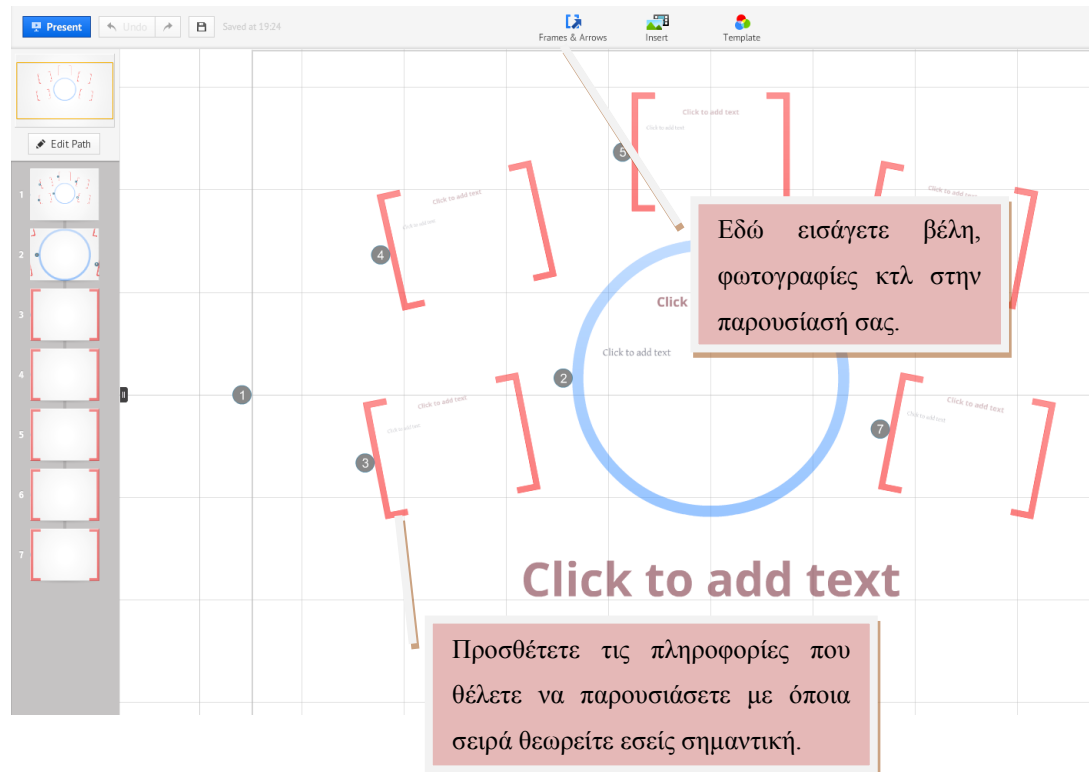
Present Undo Saved at 19:24

Frames & Arrows Insert Template

Edit Path

1
2
3
4
5
6
7

Click to add text
Click to add text

Click to add text
Click to add text

Click to add text
Click to add text

Click to add text
Click to add text

Click to add text
Click to add text

5
4
1
2
3
7

Click

Click to add text

Εδώ εισάγετε βέλη, φωτογραφίες κτλ στην παρουσίασή σας.

Click to add text

Προσθέτετε τις πληροφορίες που θέλετε να παρουσιάσετε με όποια σειρά θεωρείτε εσείς σημαντική.